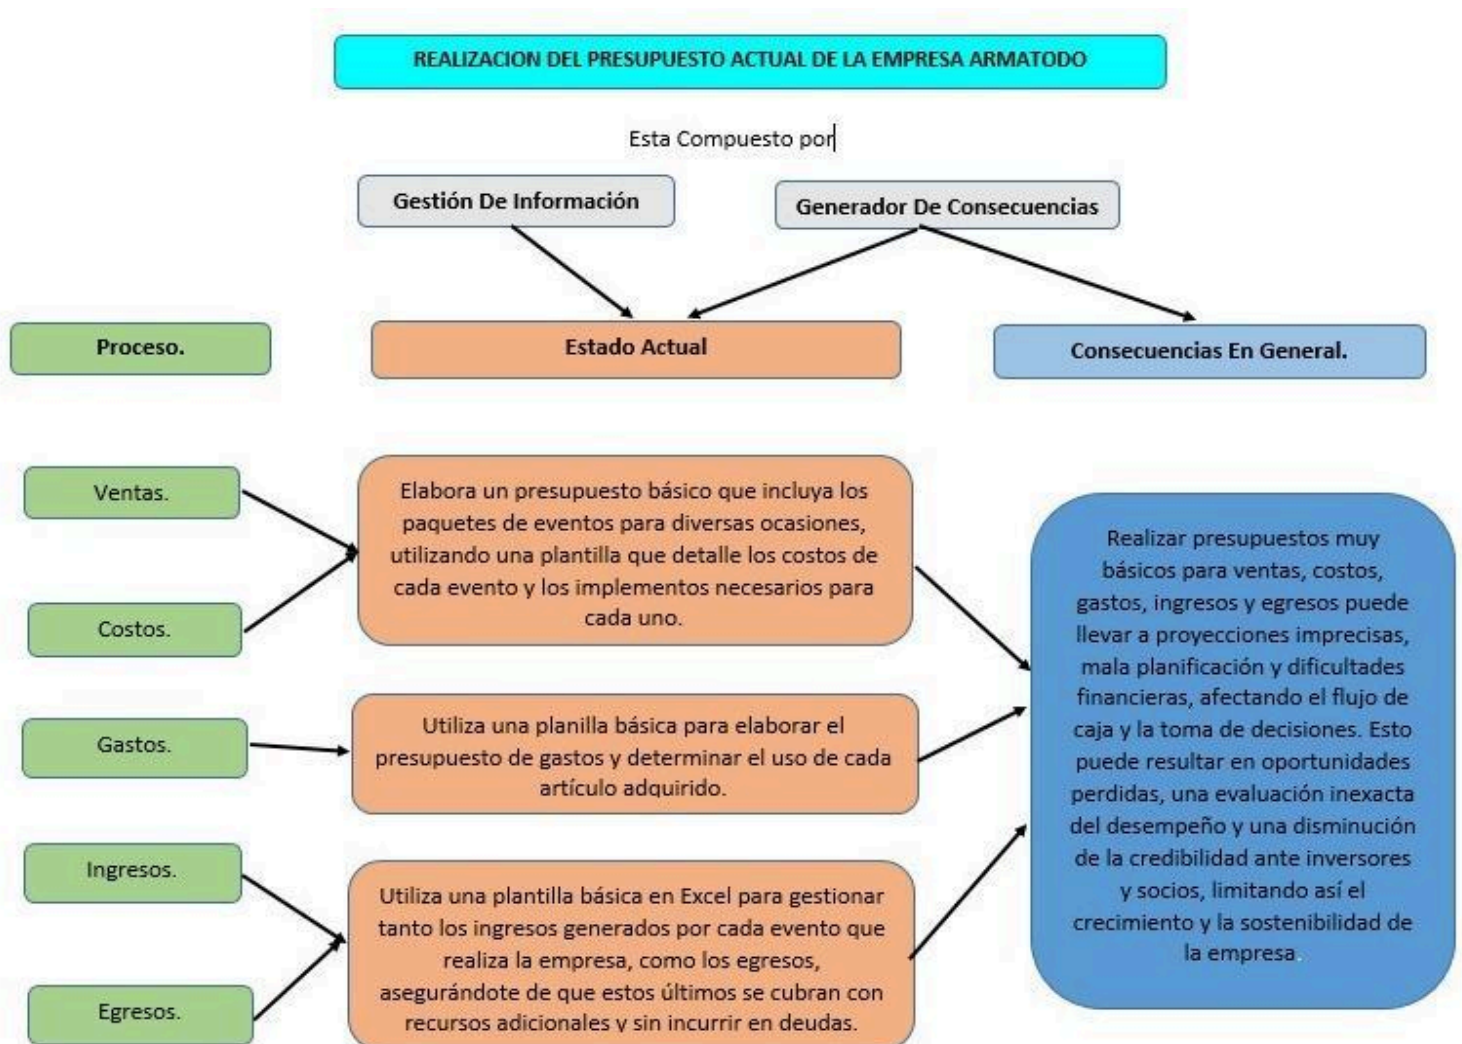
REALIZACION DEL PRESUPUESTO ACTUAL DE LA EMPRESA ARMATODO

Esta Compuesto por

Gestión De Información

Generador De Consecuencias

Proceso.

Estado Actual

Consecuencias En General.

Ventas.

Costos.

Elabora un presupuesto básico que incluya los paquetes de eventos para diversas ocasiones, utilizando una plantilla que detalle los costos de cada evento y los implementos necesarios para cada uno.

Gastos.

Utiliza una planilla básica para elaborar el presupuesto de gastos y determinar el uso de cada artículo adquirido.

Ingresos.

Egresos.

Utiliza una plantilla básica en Excel para gestionar tanto los ingresos generados por cada evento que realiza la empresa, como los egresos, asegurándote de que estos últimos se cubran con recursos adicionales y sin incurrir en deudas.

Realizar presupuestos muy básicos para ventas, costos, gastos, ingresos y egresos puede llevar a proyecciones imprecisas, mala planificación y dificultades financieras, afectando el flujo de caja y la toma de decisiones. Esto puede resultar en oportunidades perdidas, una evaluación inexacta del desempeño y una disminución de la credibilidad ante inversores y socios, limitando así el crecimiento y la sostenibilidad de la empresa.